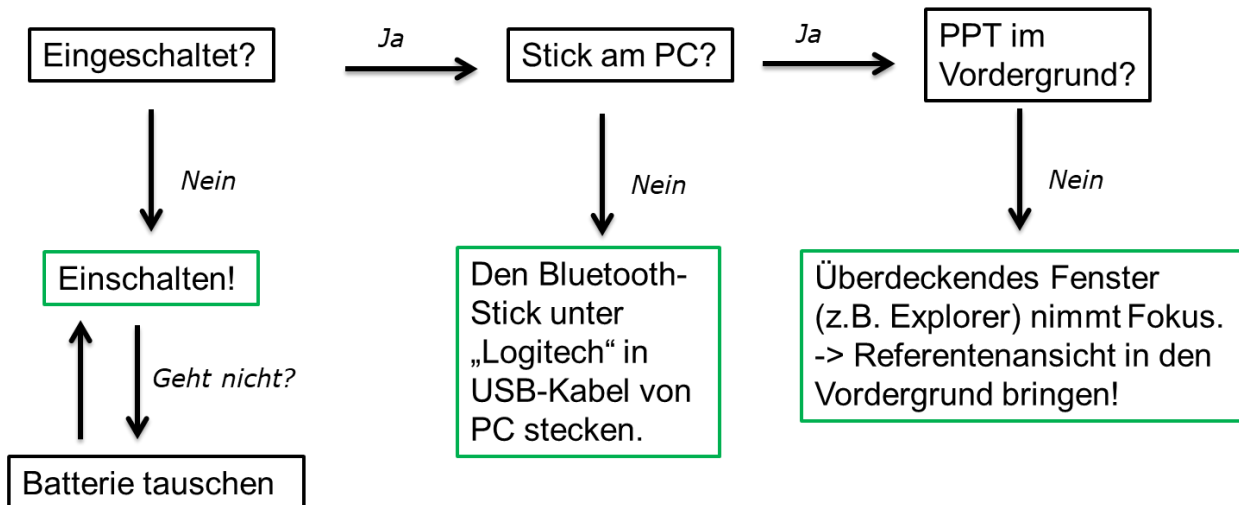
Eingeschaltet?

Ja

Stick am PC?

Ja

PPT im Vordergrund?

Nein

Nein

Nein

Einschalten!

Den Bluetooth-Stick unter „Logitech“ in USB-Kabel von PC stecken.

Überdeckendes Fenster (z.B. Explorer) nimmt Fokus. -> Referentenansicht in den Vordergrund bringen!

Geht nicht?

Batterie tauschen